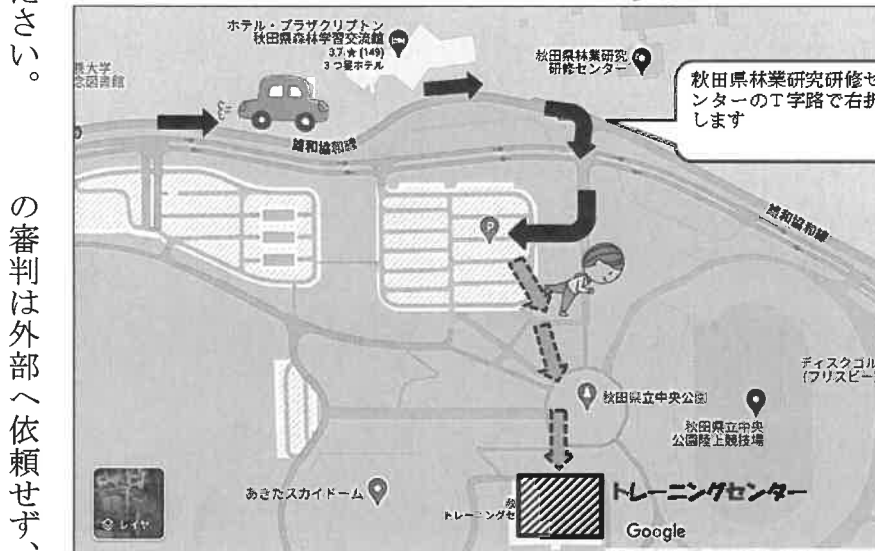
ださい。

の審判は外部へ依頼せず、

ホテル・プラザクリプトン
秋田県森林学習交流館
3.7★(149)
3つ星ホテル

県大学
念図書館

秋田県林業研究
研修センター

秋田県林業研究研修センターのT字路で右折します

雄和協和線

雄和協和線

ディスクゴル
(フリスビー

秋田県立中央公園

秋田県立中央
公園陸上競技場

あきたスカイドーム

秋
トレーニングセ

トレーニングセンター

Google

レイヤ